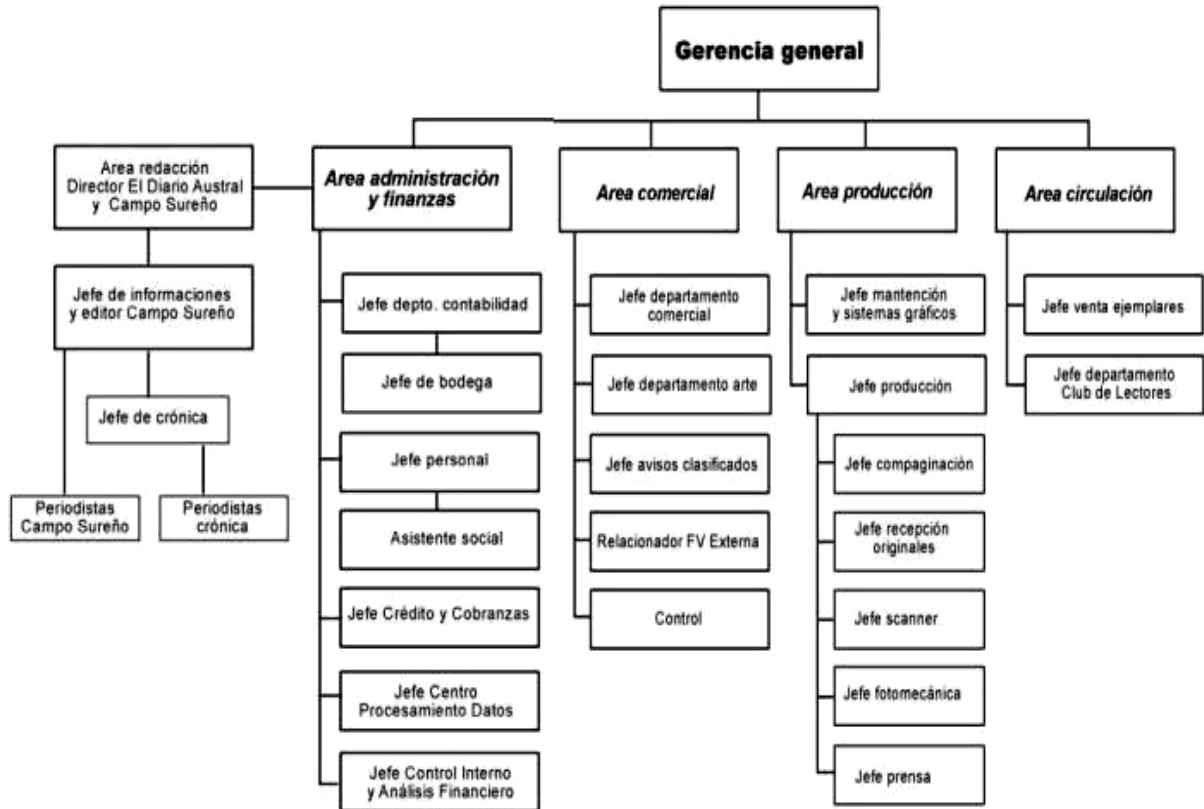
Gerencia general

Area redacción Director El Diario Austral y Campo Sureño

Jefe de informaciones y editor Campo Sureño

Jefe de crónica

Periodistas Campo Sureño

Periodistas crónica

Area administración y finanzas

Jefe depto. contabilidad

Jefe de bodega

Jefe personal

Asistente social

Jefe Crédito y Cobranzas

Jefe Centro Procesamiento Datos

Jefe Control Interno y Análisis Financiero

Area comercial

Jefe departamento comercial

Jefe departamento arte

Jefe avisos clasificados

Relacionador FV Externa

Control

Area producción

Jefe mantención y sistemas gráficos

Jefe producción

Jefe compaginación

Jefe recepción originales

Jefe scanner

Jefe fotomecánica

Jefe prensa

Area circulación

Jefe venta ejemplares

Jefe departamento Club de Lectores